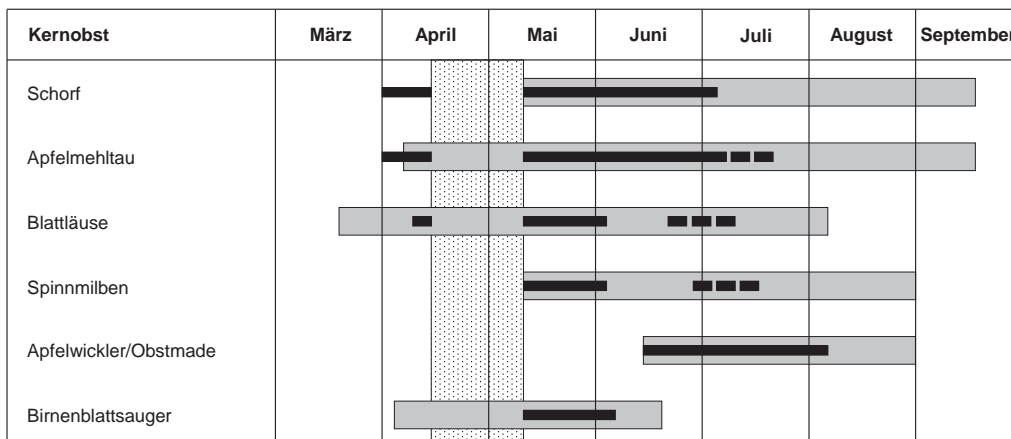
| Kernobst | März | April | Mai | Juni | Juli | August | September |
|---|---|---|---|---|---|---|---|
| Schorf | | | | | | | |
| Apfelmehltau | | | | | | | |
| Blattläuse | | | | | | | |
| Spinnmilben | | | | | | | |
| Apfelwickler/Obstmade | | | | | | | |
| Birnenblattsauger | | | | | | | |